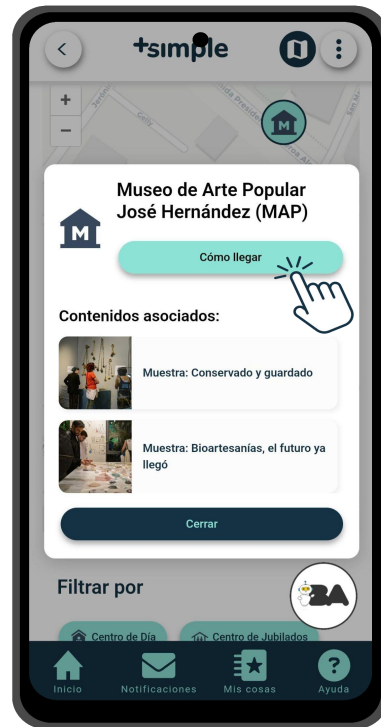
+simple

M

Museo de Arte Popular José Hernández (MAP)

Cómo llegar

Contenidos asociados:

Muestra: Conservado y guardado

Muestra: Bioartesanías, el futuro ya llegó

Cerrar

Filtrar por

BA

Centro de Día

Centro de Jubilados

Inicio

Notificaciones

Mis cosas

Ayuda